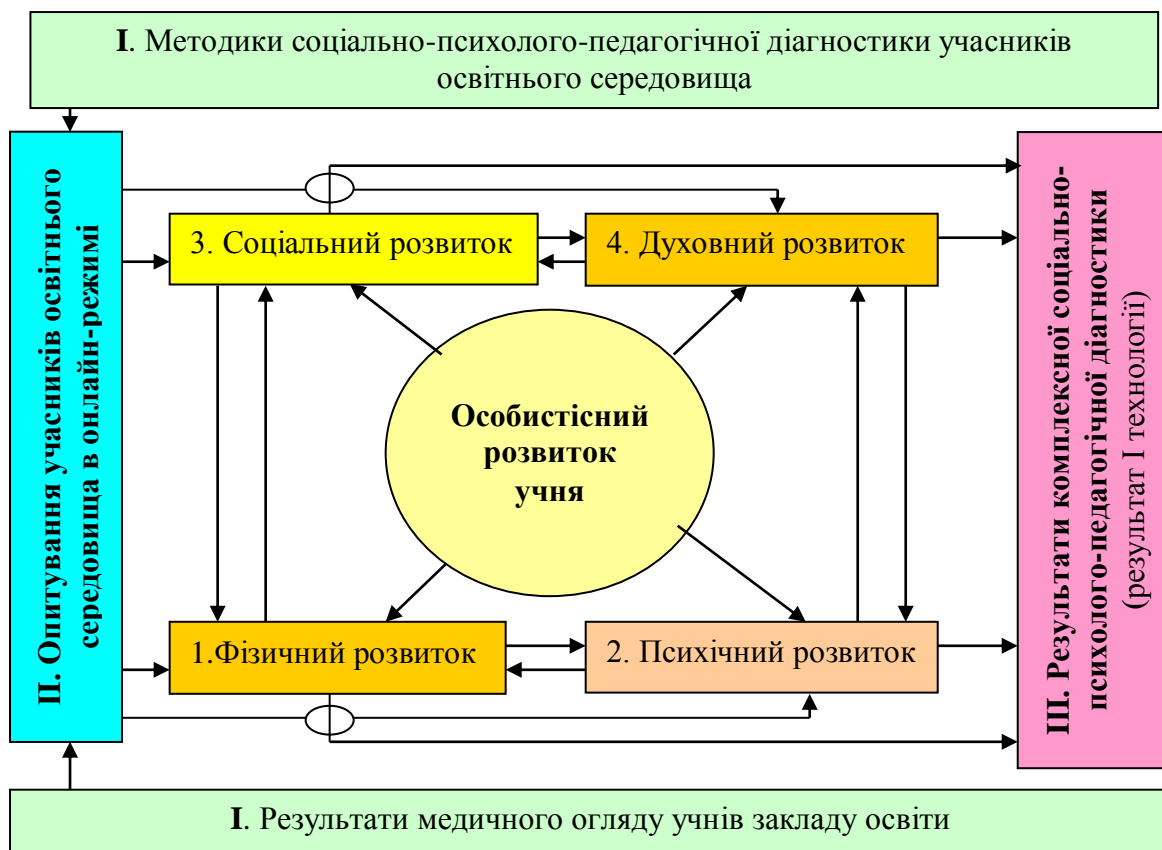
**I**. Методики соціально-психолого-педагогічної діагностики учасників освітнього середовища

**II. Опитування учасників освітнього середовища в онлайн-режимі**

3. Соціальний розвиток

4. Духовний розвиток

**Особистісний розвиток учня**

1.Фізичний розвиток

2. Психічний розвиток

**III. Результати комплексної соціально-психолого-педагогічної діагностики** (результат І технології)

**I**. Результати медичного огляду учнів закладу освіти